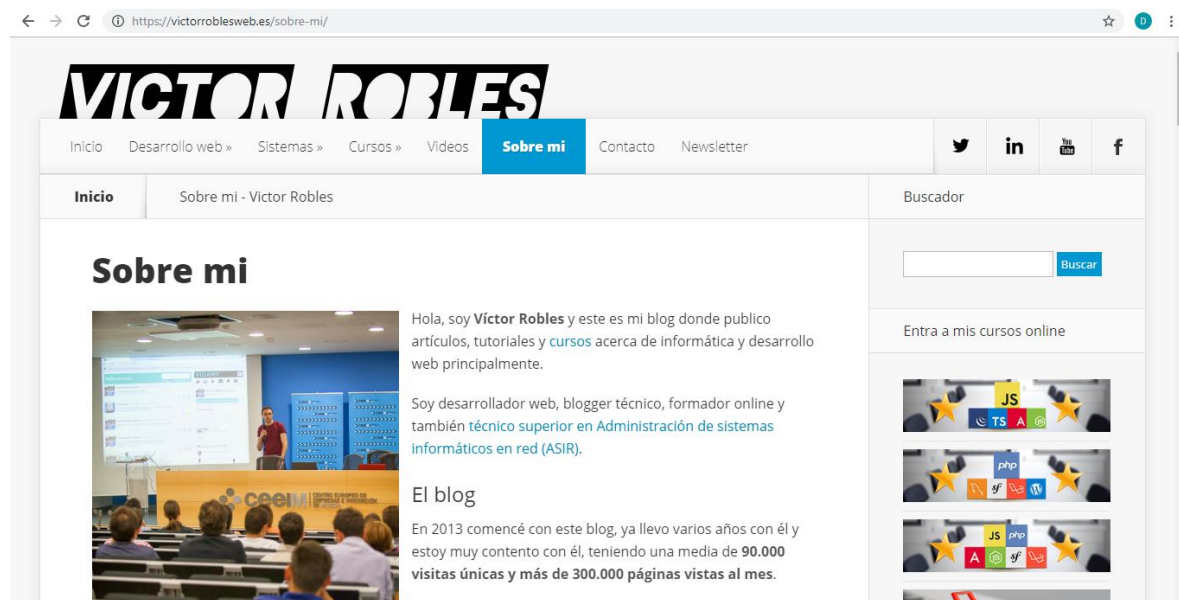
https://victorroblesweb.es/sobre-mi/

D

VICTOR ROBLES

Inicio Desarrollo web » Sistemas » Cursos » Videos Sobre mi Contacto Newsletter

in

f

Inicio Sobre mi - Victor Robles

Buscador

Buscar

Sobre mi

Hola, soy **Víctor Robles** y este es mi blog donde publico artículos, tutoriales y cursos acerca de informática y desarrollo web principalmente.

Soy desarrollador web, blogger técnico, formador online y también técnico superior en Administración de sistemas informáticos en red (ASIR).

El blog

En 2013 comencé con este blog, ya llevo varios años con él y estoy muy contento con él, teniendo una media de **90.000 visitas únicas y más de 300.000 páginas vistas al mes**.

Entra a mis cursos online

JS TS A

php sf

JS php A sf

ceei CENTRO EUROPEO DE EMPRESAS E INNOVACIÓN